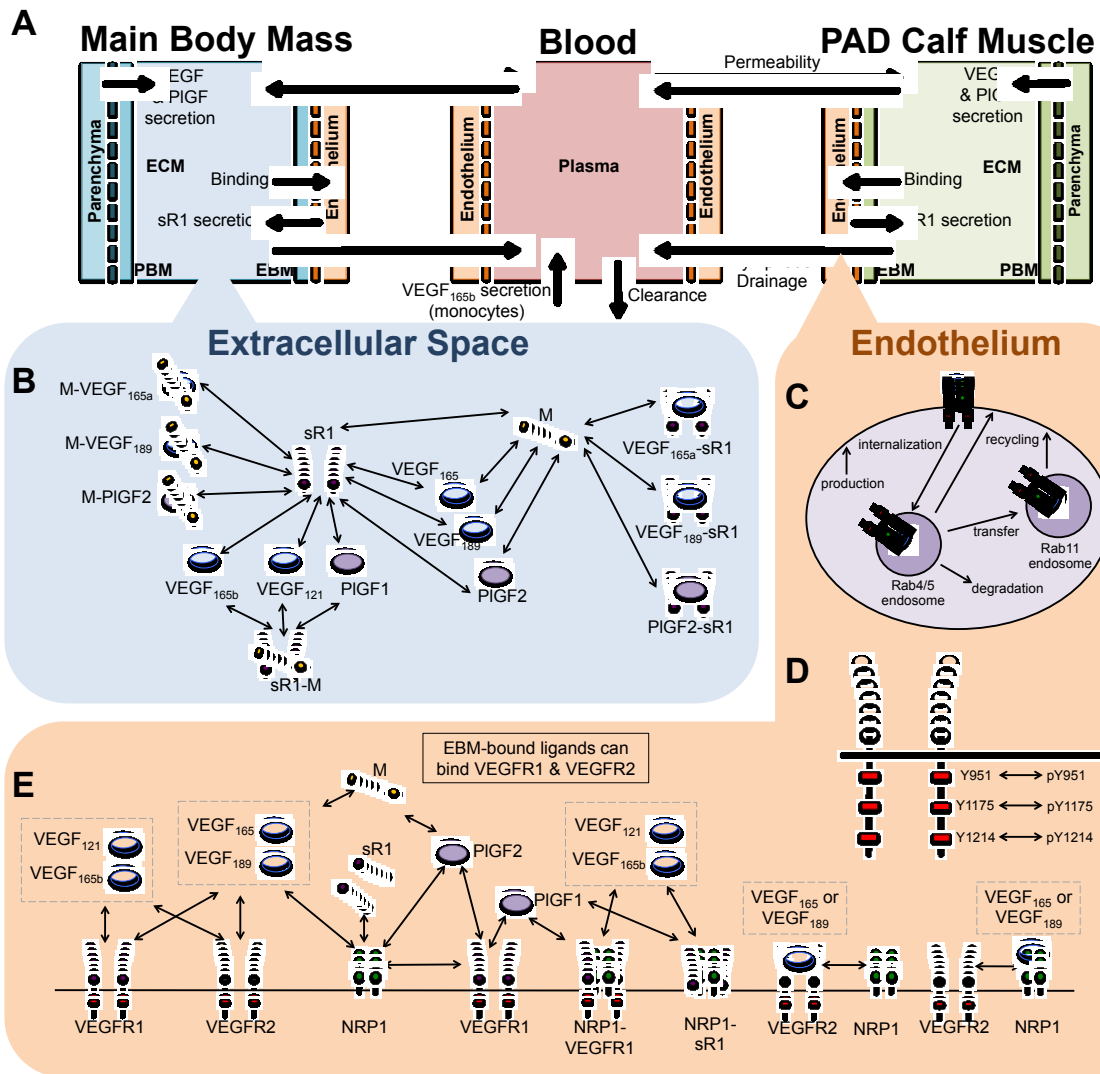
A

Main Body Mass

Blood

PAD Calf Muscle

Parenchyma

EGF & PlGF secretion

ECM

Binding

sR1 secretion

PBM

EBM

Endothelium

Endothelium

Plasma

Endothelium

Permeability

Endothelium

VEGF & PlG secretion

ECM

Binding

R1 secretion

EBM

PBM

Parenchyma

$VEGF_{165b}$ secretion (monocytes)

Clearance

Drainage

Extracellular Space

Endothelium

B

$M\text{-}VEGF_{165a}$

$M\text{-}VEGF_{189}$

M-PlGF2

sR1

M

$VEGF_{165a}$-sR1

$VEGF_{165}$

$VEGF_{189}$

$VEGF_{189}$-sR1

$VEGF_{165b}$

$VEGF_{121}$

PlGF1

PlGF2

PlGF2-sR1

sR1-M

C

internalization

recycling

production

transfer

Rab11 endosome

Rab4/5 endosome

degradation

D

Y951 pY951

Y1175 pY1175

Y1214 pY1214

E

EBM-bound ligands can bind VEGFR1 & VEGFR2

M

$VEGF_{121}$

$VEGF_{165b}$

$VEGF_{165}$

$VEGF_{189}$

sR1

PlGF2

$VEGF_{121}$

$VEGF_{165b}$

PlGF1

$VEGF_{165}$ or $VEGF_{189}$

$VEGF_{165}$ or $VEGF_{189}$

VEGFR1

VEGFR2

NRP1

VEGFR1

NRP1-VEGFR1

NRP1-sR1

VEGFR2

NRP1

VEGFR2

NRP1